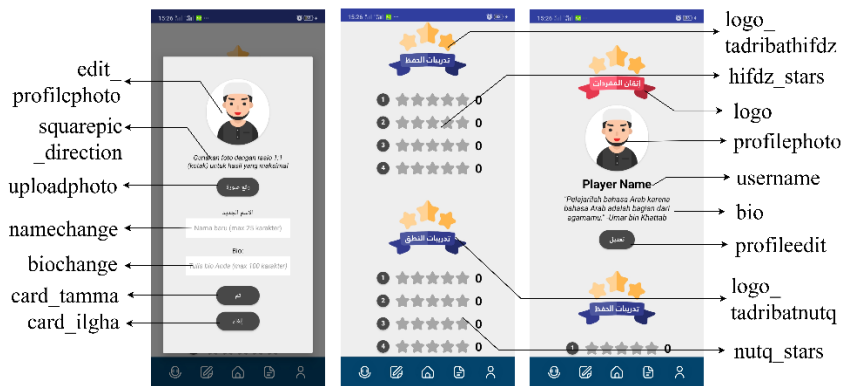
15:26

edit_ profilephoto

squarepic _direction

uploadphoto

namechange

biochange

card_tamma

card_ilgha

Gunakan foto dengan rasio 1:1 (kotak) untuk hasil yang maksimal

رفع صورة

الاسم الجديد:

Nama baru (max 25 karakter)

Bio:

Tulis bio Anda (max 100 karakter)

تم

إلغاء

15:26

تدريبات الحفظ

1 0

2 0

3 0

4 0

تدريبات النطق

1 0

2 0

3 0

4 0

15:26

إتقان المفردات

Player Name

"Pelajarilah bahasa Arab karena bahasa Arab adalah bagian dari agamamu." Umar bin Khattab

تعديل

تدريبات الحفظ

1 0

logo_ tadribathifdz

hifdz_stars

logo

profilephoto

username

bio

profileedit

logo_ tadribatnutq

nutq_stars